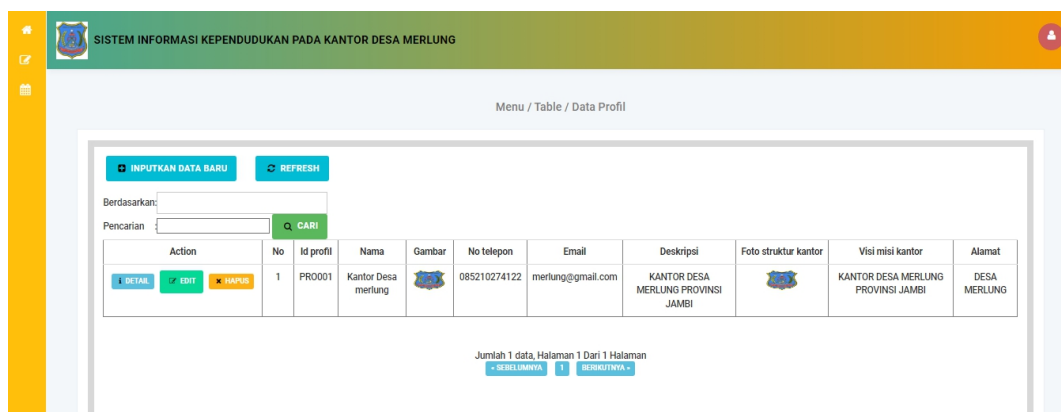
SISTEM INFORMASI KEPENDUDUKAN PADA KANTOR DESA MERLUNG

Menu / Table / Data Profil

INPUTKAN DATA BARU
REFRESH

Berdasarkan:
Pencarian
CARI

| Action | No | Id profil | Nama | Gambar | No telepon | Email | Deskripsi | Foto struktur kantor | Visi misi kantor | Alamat |
|---|---|---|---|---|---|---|---|---|---|---|
| DETAIL EDIT HAPUS | 1 | PRO001 | Kantor Desa merlung | | 085210274122 | merlung@gmail.com | KANTOR DESA MERLUNG PROVINSI JAMBI | | KANTOR DESA MERLUNG PROVINSI JAMBI | DESA MERLUNG |

Jumlah 1 data, Halaman 1 Dari 1 Halaman
« SEBELUMNYA 1 BERIKUTNYA »